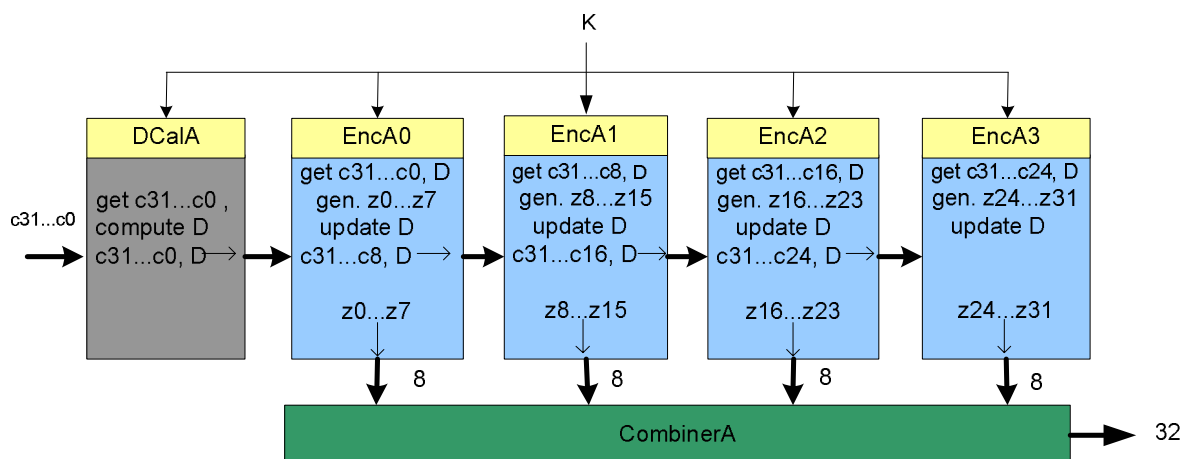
K

DCalA

get c31...c0 , compute D c31...c0, D

c31...c0

EncA0

get c31...c0, D gen. z0...z7 update D c31...c8, D

z0...z7

8

EncA1

get c31...c8, D gen. z8...z15 update D c31...c16, D

z8...z15

8

EncA2

get c31...c16, D gen. z16...z23 update D c31...c24, D

z16...z23

8

EncA3

get c31...c24, D gen. z24...z31 update D

z24...z31

8

CombinerA

32